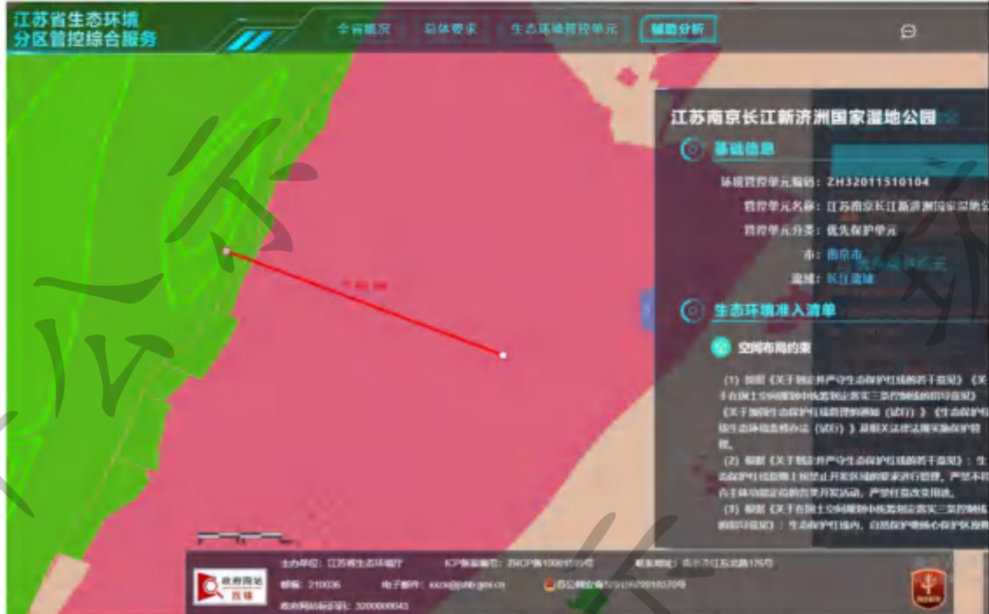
江苏省生态环境
分区管控综合服务

全省概况
总体要求
生态环境管控单元
辅助分析

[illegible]

江苏南京长江新济洲国家湿地公园

基础信息

环境管控单元编码：ZH32011510104
管控单元名称：江苏南京长江新济洲国家湿地公
管控单元分类：优先保护单元
市：南京市
流域：长江流域

生态环境准入清单

空间布局约束

（1）按照《关于划定并严守生态保护红线的若干意见》《关于在国土空间规划中统筹划定落实三条控制线的指导意见》《关于加强生态保护红线管理的通知（试行）》《生态保护红线生态环境监督办法（试行）》及相关法律法规实施保护管理。
（2）按照《关于划定并严守生态保护红线的若干意见》：生态保护红线原则上按禁止开发区域的要求进行管理，严禁不符合主体功能定位的各类开发活动，严禁任意改变用途。
（3）根据《关于在国土空间规划中统筹划定落实三条控制线的指导意见》：生态保护红线内，自然保护地核心保护区原则

主办单位：江苏省生态环境厅
ICP备案编号：苏ICP备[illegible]
联系地址：南京市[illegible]
邮编：210036
电子邮件：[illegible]
苏公网安备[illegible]
政府网站标识码：3200000043
政府网站 找错